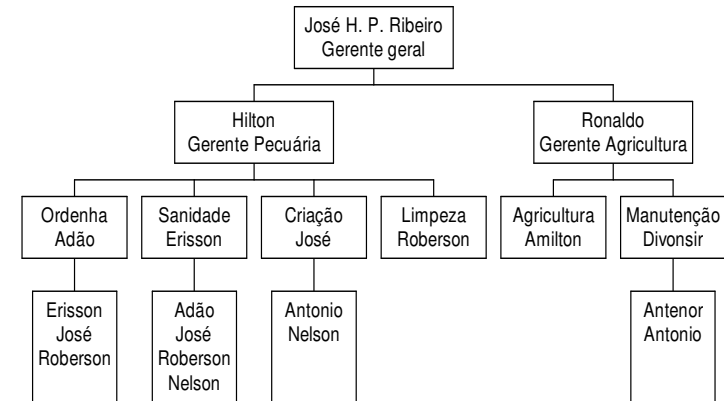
José H. P. Ribeiro
Gerente geral

Hilton
Gerente Pecuária

Ronaldo
Gerente Agricultura

Ordenha
Adão

Sanidade
Erisson

Criação
José

Limpeza
Roberson

Agricultura
Amilton

Manutenção
Divonsir

Erisson
José
Roberson

Adão
José
Roberson
Nelson

Antonio
Nelson

Antenor
Antonio